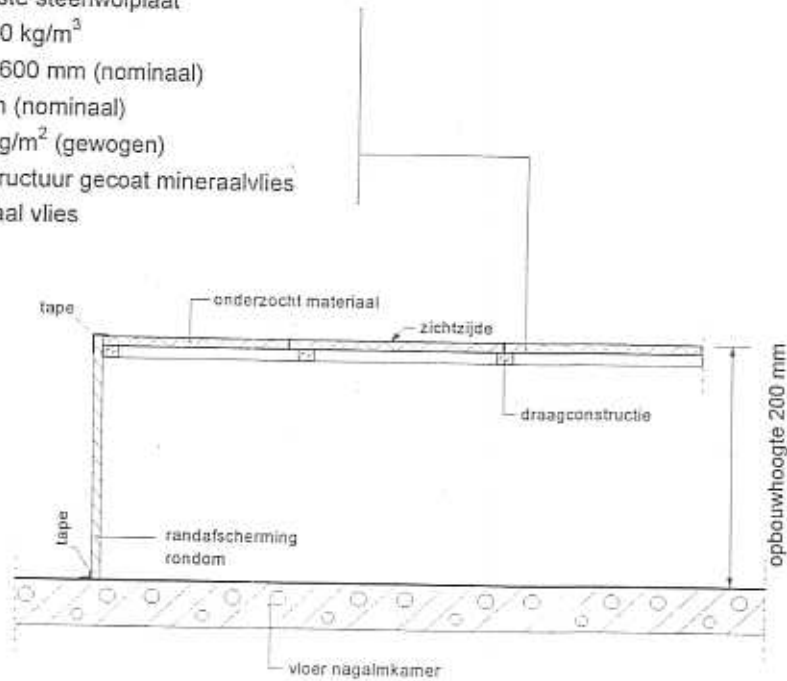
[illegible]ste steenwolplaat
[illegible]0 kg/m$^3$
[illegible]600 mm (nominaal)
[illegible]n (nominaal)
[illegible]g/m$^2$ (gewogen)
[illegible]ructuur gecoat mineraalvlies
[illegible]al vlies

tape
onderzocht materiaal
zichtzijde
draagconstructie
opbouwhoogte 200 mm
tape
randafscherming rondom
vloer nagalmkamer